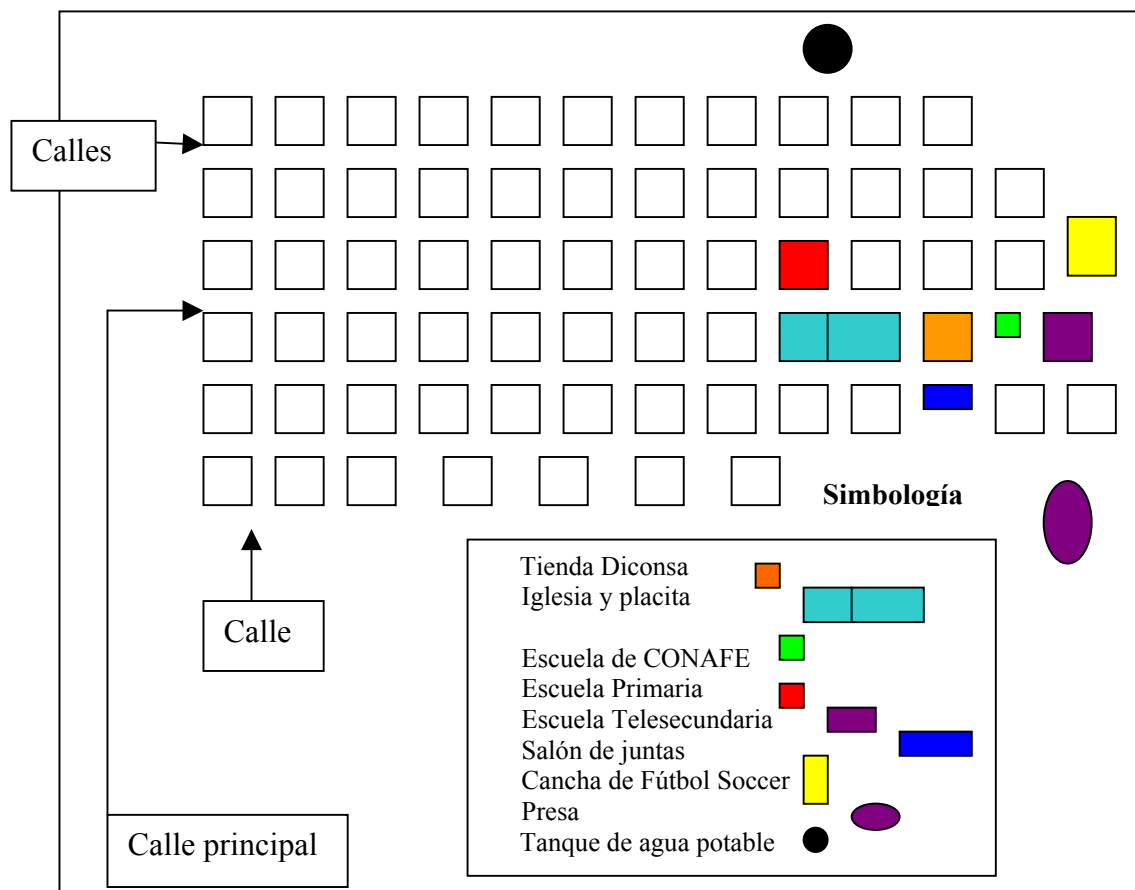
Calles

Calle

Simbología

Tienda Diconsa
Iglesia y placita
Escuela de CONAFE
Escuela Primaria
Escuela Telesecundaria
Salón de juntas
Cancha de Fútbol Soccer
Presa
Tanque de agua potable

Calle principal